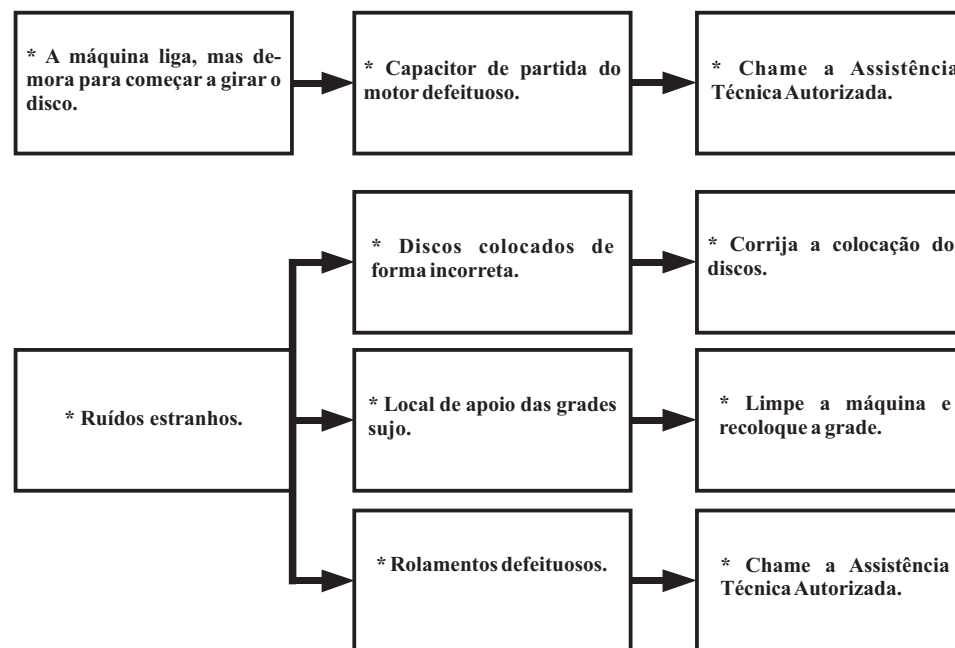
* A máquina liga, mas demora para começar a girar o disco.

* Capacitor de partida do motor defeituoso.

* Chame a Assistência Técnica Autorizada.

* Discos colocados de forma incorreta.

* Corrija a colocação do discos.

* Ruídos estranhos.

* Local de apoio das grades sujo.

* Limpe a máquina e recoloque a grade.

* Rolamentos defeituosos.

* Chame a Assistência Técnica Autorizada.